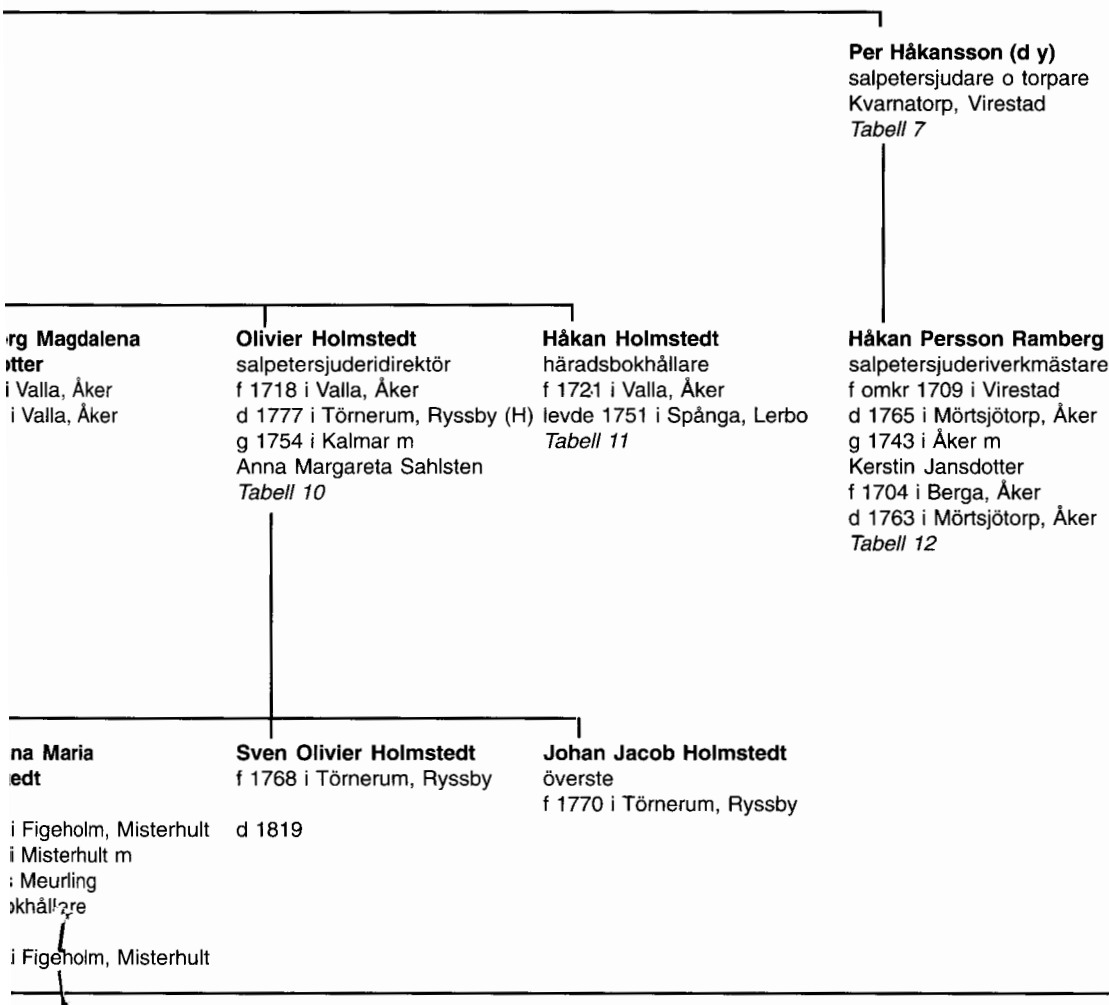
**Per Håkansson (d y)**
salpetersjudare o torpare
Kvarnatorp, Virestad
*Tabell 7*

**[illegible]rg Magdalena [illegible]tter**
i Valla, Åker
i Valla, Åker

**Olivier Holmstedt**
salpetersjuderidirektör
f 1718 i Valla, Åker
d 1777 i Törnerum, Ryssby (H)
g 1754 i Kalmar m
Anna Margareta Sahlsten
*Tabell 10*

**Håkan Holmstedt**
häradsbokhållare
f 1721 i Valla, Åker
levde 1751 i Spånga, Lerbo
*Tabell 11*

**Håkan Persson Ramberg**
salpetersjuderiverkmästare
f omkr 1709 i Virestad
d 1765 i Mörtsjötorp, Åker
g 1743 i Åker m
Kerstin Jansdotter
f 1704 i Berga, Åker
d 1763 i Mörtsjötorp, Åker
*Tabell 12*

**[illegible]na Maria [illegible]edt**
i Figeholm, Misterhult
i Misterhult m
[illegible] Meurling
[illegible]okhållare
i Figeholm, Misterhult

**Sven Olivier Holmstedt**
f 1768 i Törnerum, Ryssby
d 1819

**Johan Jacob Holmstedt**
överste
f 1770 i Törnerum, Ryssby